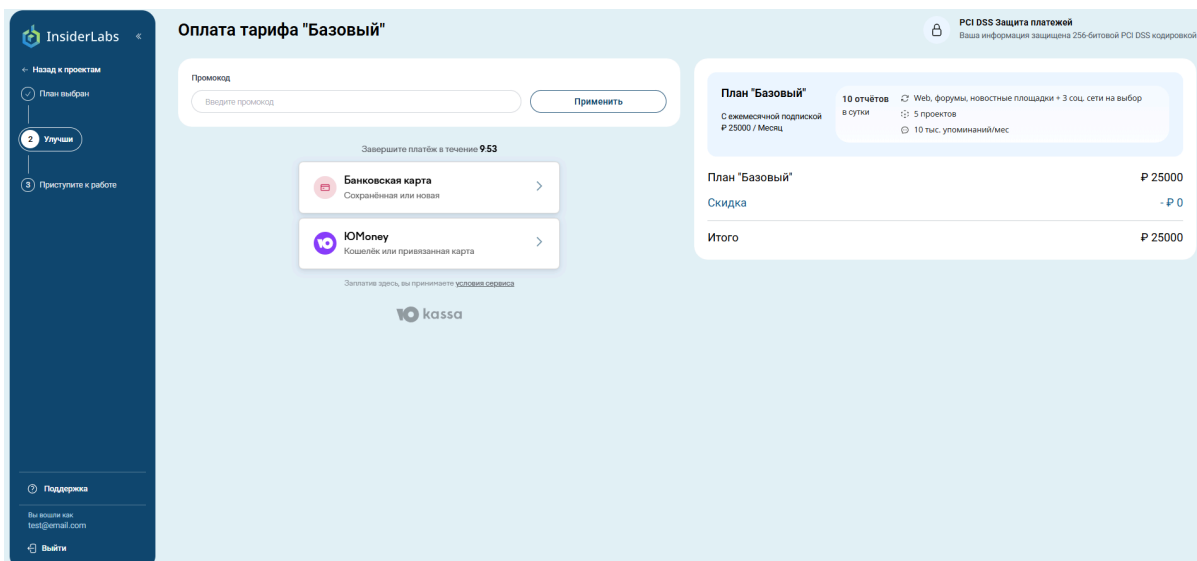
InsiderLabs «

← Назад к проектам

План выбран

2 Улучши

3 Приступите к работе

Поддержка

Вы вошли как
test@email.com

Выйти

Оплата тарифа "Базовый"

PCI DSS Защита платежей
Ваша информация защищена 256-битовой PCI DSS кодировкой

Промокод

Введите промокод

Применить

Завершите платёж в течение 9:53

Банковская карта
Сохранённая или новая

ЮMoney
Кошелёк или привязанная карта

Заплатив здесь, вы принимаете условия сервиса

kassa

План "Базовый"

С ежемесячной подпиской
₽ 25000 / Месяц

10 отчётов
в сутки

Web, форумы, новостные площадки + 3 соц. сети на выбор

5 проектов

10 тыс. упоминаний/мес

| | |
|---|---|
| План "Базовый" | ₽ 25000 |
| Скидка | - ₽ 0 |
| Итого | ₽ 25000 |